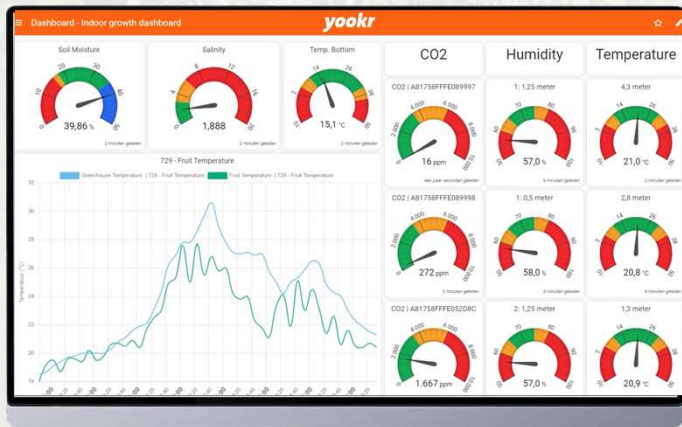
Dashboard - Indoor growth dashboard

yookr

Soil Moisture

0 10 20 30 40 50

39,86 %

2 minuten geleden

Salinity

0 4 8 12 16 20

1,888

2 minuten geleden

Temp. Bottom

0 7 14 21 28 35

15,1 °C

2 minuten geleden

729 - Fruit Temperature

Greenhouse Temperature | 729 - Fruit Temperature Fruit Temperature | 729 - Fruit Temperature

Temperature (°C)

32 30 28 26 24 22 20 18

CO2

Humidity

Temperature

CO2 | A81758FFFE089997

0 2.000 4.000 6.000 8.000

16 ppm

een paar seconden geleden

1: 1,25 meter

0 20 40 60 80 100

57,0 %

4 minuten geleden

4,3 meter

0 7 14 26 35

21,0 °C

2 minuten geleden

CO2 | A81758FFFE089998

0 2.000 4.000 6.000 8.000

272 ppm

2 minuten geleden

1: 0,5 meter

0 20 40 60 80 100

58,0 %

3 minuten geleden

2,8 meter

0 7 14 26 35

20,8 °C

4 minuten geleden

CO2 | A81758FFFE052D8C

0 2.000 4.000 6.000 8.000

1.667 ppm

2: 1,25 meter

0 20 40 60 80 100

57,0 %

1,3 meter

0 7 14 26 35

20,9 °C